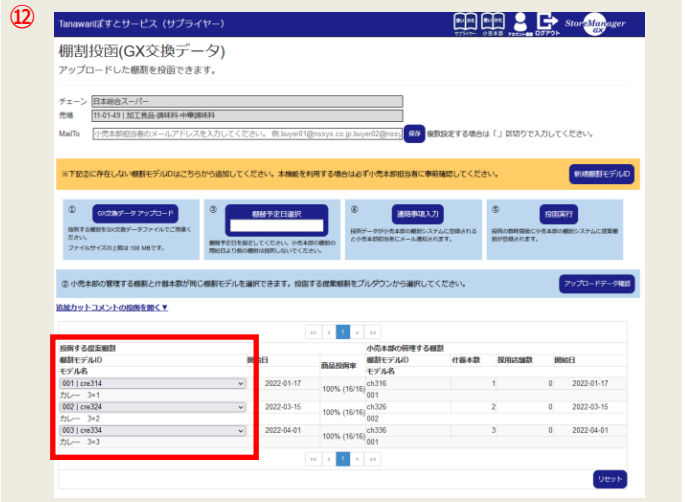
⑫

Tanawariぽすとサービス（サプライヤー）

サプライヤー　小売本部　アカウント情報　ログアウト　StoreManager GX

棚割投函(GX交換データ)

アップロードした棚割を投函できます。

チェーン　日本総合スーパー

売場　11-01-49 | 加工食品-調味料-中華調味料

MailTo　小売本部担当者のメールアドレスを入力してください。 例. buyer01@nssys.co.jp,buyer02@nssys　保存　複数設定する場合は「,」区切りで入力してください。

※下記②に存在しない棚割モデルIDはこちらから追加してください。本機能を利用する場合は必ず小売本部担当者に事前確認してください。　新規棚割モデルID

① GX交換データ アップロード　投函する棚割をGX交換データファイルでご用意ください。ファイルサイズの上限は 100 MBです。

③ 棚替予定日選択　棚替予定日を選択してください。小売本部の棚割の開始日より前の棚割は投函しないでください。

④ 連絡事項入力　投函データが小売本部の棚割システムに登録されると小売本部担当者にメール通知されます。

⑤ 投函実行　投函の数時間後に小売本部の棚割システムに提案棚割が登録されます。

② 小売本部の管理する棚割と什器本数が同じ棚割モデルを選択できます。投函する提案棚割をプルダウンから選択してください。　アップロードデータ確認

追加カットコメントの投函を開く▼

«« « 1 » »»

| 投函する提案棚割 棚割モデルID モデル名 | 開始日 | 商品投函率 | 小売本部の管理する棚割 棚割モデルID モデル名 | 什器本数 | 採用店舗数 | 開始日 |
|---|---|---|---|---|---|---|
| 001 \| cre314 カレー 3×1 | 2022-01-17 | 100% (16/16) | ch316 001 | 1 | 0 | 2022-01-17 |
| 002 \| cre324 カレー 3×2 | 2022-03-15 | 100% (16/16) | ch326 002 | 2 | 0 | 2022-03-15 |
| 003 \| cre334 カレー 3×3 | 2022-04-01 | 100% (16/16) | ch336 001 | 3 | 0 | 2022-04-01 |

«« « 1 » »»

リセット